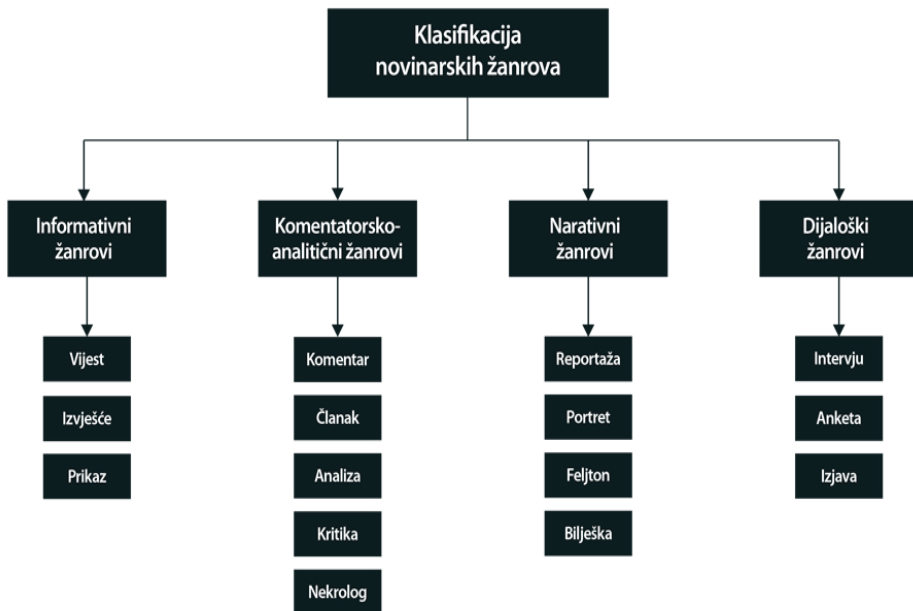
Klasifikacija novinarskih žanrova

Informativni žanrovi

Vijest

Izvješće

Prikaz

Komentatorsko-analitični žanrovi

Komentar

Članak

Analiza

Kritika

Nekrolog

Narativni žanrovi

Reportaža

Portret

Feljton

Bilješka

Dijaloški žanrovi

Intervju

Anketa

Izjava